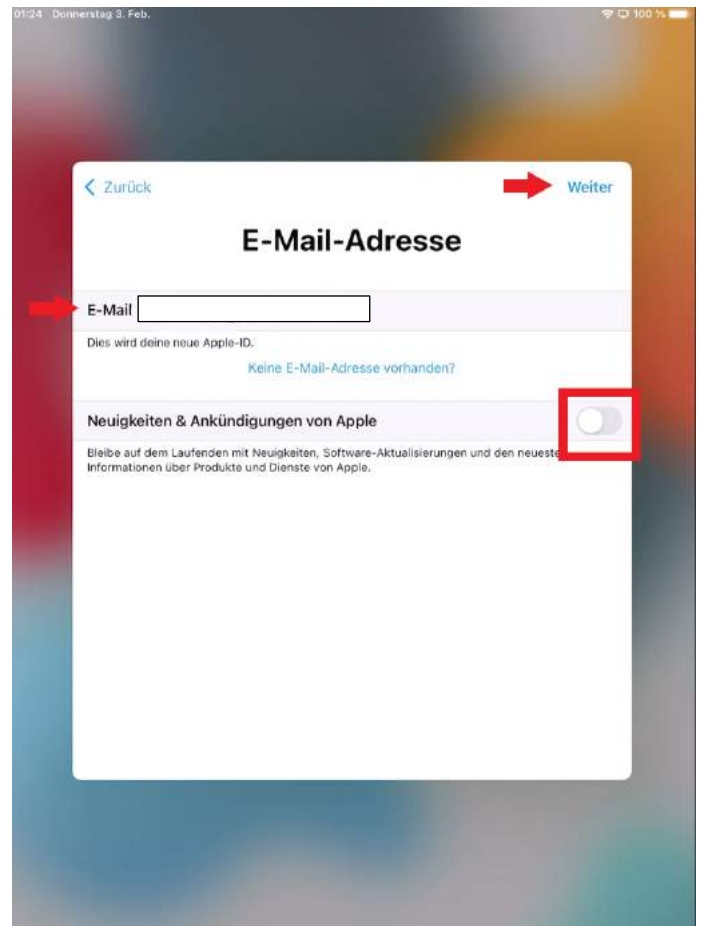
01:24 Donnerstag 3. Feb.

100 %

Zurück

Weiter

E-Mail-Adresse

E-Mail

Dies wird deine neue Apple-ID.

Keine E-Mail-Adresse vorhanden?

Neuigkeiten & Ankündigungen von Apple

Bleibe auf dem Laufenden mit Neuigkeiten, Software-Aktualisierungen und den neueste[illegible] Informationen über Produkte und Dienste von Apple.